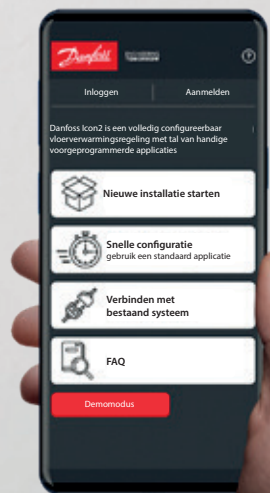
Danfoss

Inloggen

Aanmelden

Danfoss Icon2 is een volledig configureerbaar vloerverwarmingsregeling met tal van handige voorgeprogrammerde applicaties

Nieuwe installatie starten

Snelle configuratie
gebruik een standaard applicatie

Verbinden met bestaand systeem

FAQ

Demomodus